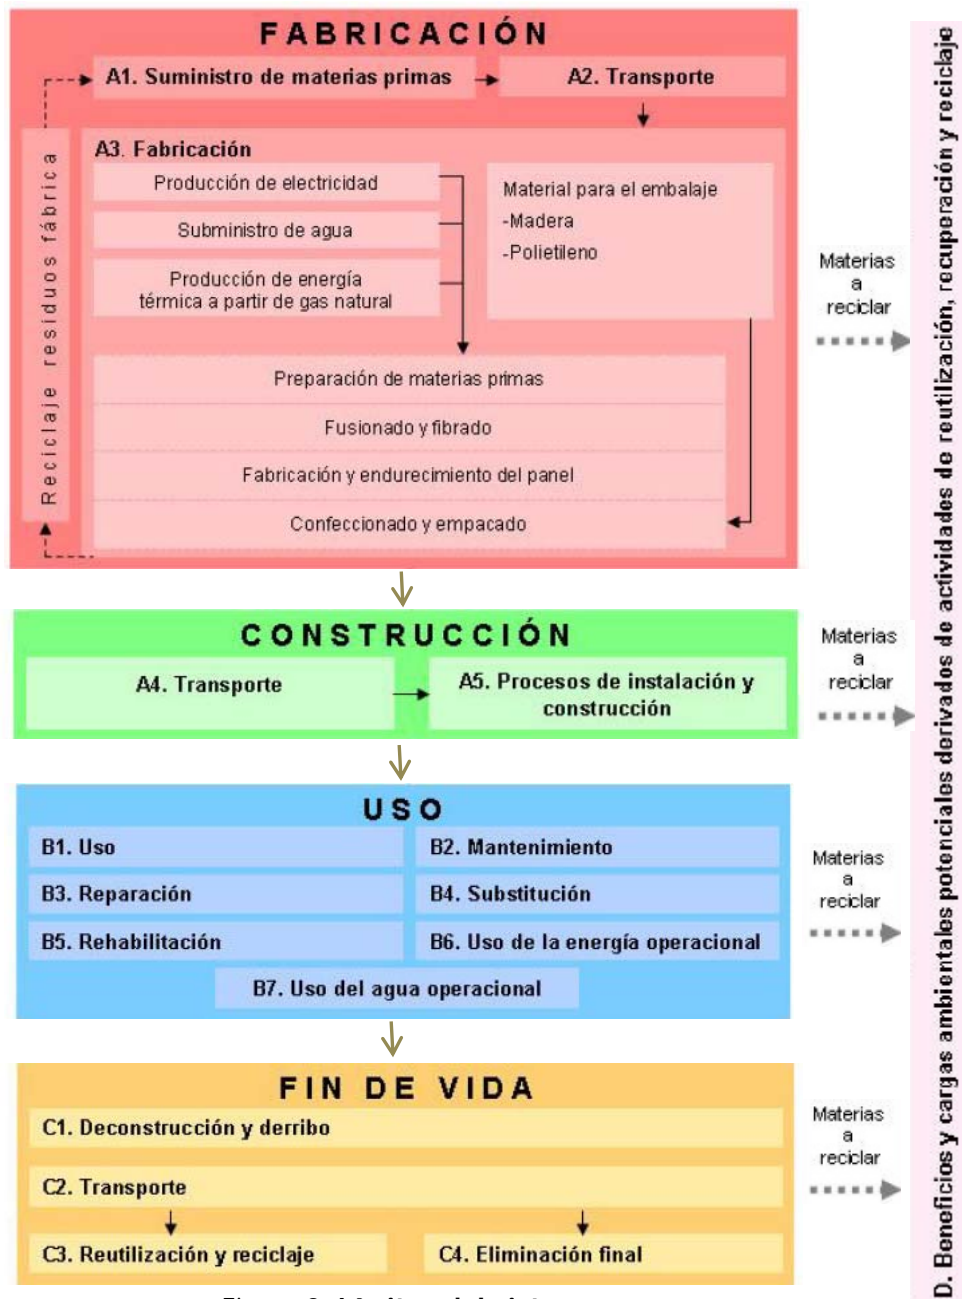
FABRICACIÓN

A1. Suministro de materias primas

A2. Transporte

Reciclaje residuos fábrica

A3. Fabricación

Producción de electricidad

Suministro de agua

Producción de energía térmica a partir de gas natural

Material para el embalaje
-Madera
-Polietileno

Preparación de materias primas

Fusionado y fibrado

Fabricación y endurecimiento del panel

Confeccionado y empacado

Materias a reciclar

CONSTRUCCIÓN

A4. Transporte

A5. Procesos de instalación y construcción

Materias a reciclar

USO

B1. Uso

B2. Mantenimiento

B3. Reparación

B4. Substitución

B5. Rehabilitación

B6. Uso de la energía operacional

B7. Uso del agua operacional

Materias a reciclar

FIN DE VIDA

C1. Deconstrucción y derribo

C2. Transporte

C3. Reutilización y reciclaje

C4. Eliminación final

Materias a reciclar

D. Beneficios y cargas ambientales potenciales derivados de actividades de reutilización, recuperación y reciclaje

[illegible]